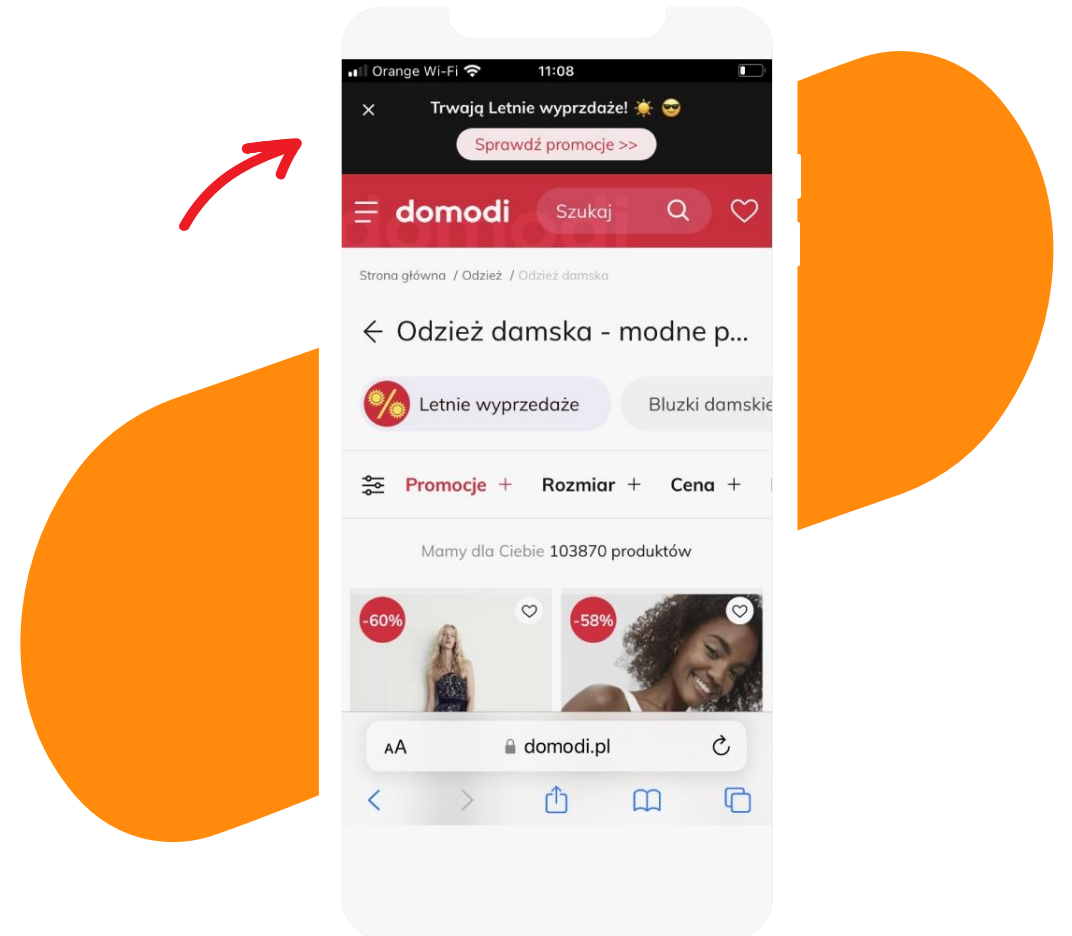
Orange Wi-Fi 11:08

×
Trwają Letnie wyprzedaże! ☀️ 😎
Sprawdź promocje >>

domodi
Szukaj

Strona główna / Odzież / Odzież damska

← Odzież damska - modne p...

Letnie wyprzedaże
Bluzki damskie

Promocje + Rozmiar + Cena +

Mamy dla Ciebie 103870 produktów

-60%
-58%

AA domodi.pl